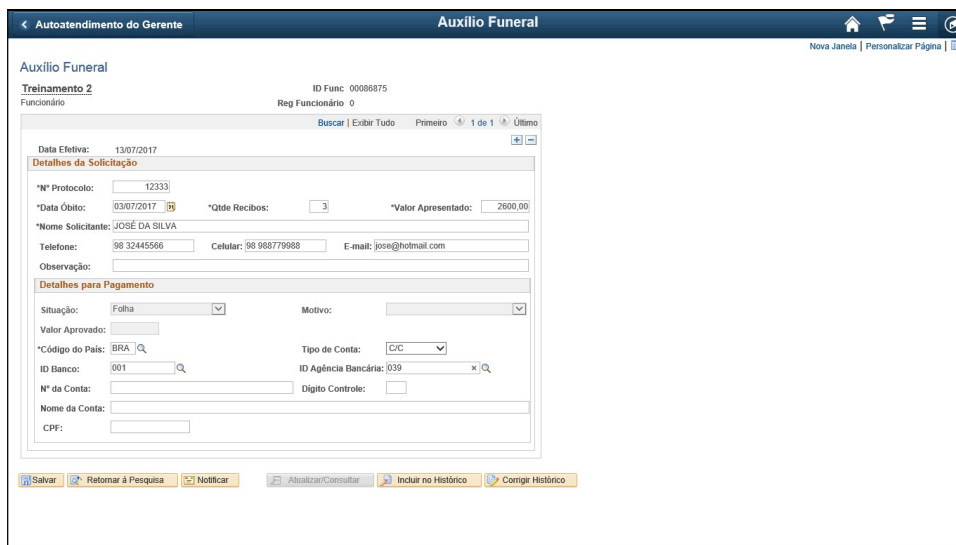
< Autoatendimento do Gerente

Auxílio Funeral

Nova Janela | Personalizar Página |

Auxílio Funeral

Treinamento 2
Funcionário

ID Func 00086875
Reg Funcionário 0

Buscar | Exibir Tudo Primeiro 1 de 1 Último

Data Efetiva: 13/07/2017

Detalhes da Solicitação

*Nº Protocolo: 12333

*Data Óbito: 03/07/2017 *Qtde Recibos: 3 *Valor Apresentado: 2600,00

*Nome Solicitante: JOSÉ DA SILVA

Telefone: 98 32445566 Celular: 98 988779988 E-mail: jose@hotmail.com

Observação:

Detalhes para Pagamento

Situação: Folha Motivo:

Valor Aprovado:

*Código do País: BRA Tipo de Conta: C/C

ID Banco: 001 ID Agência Bancária: 039

Nº da Conta: Dígito Controle:

Nome da Conta:

CPF:

Salvar Retornar à Pesquisa Notificar Atualizar/Consultar Incluir no Histórico Corrigir Histórico